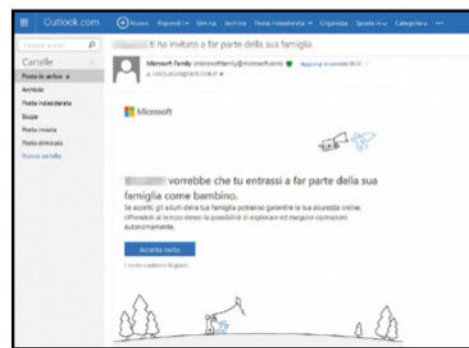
Outlook.com

Nuovo Rispondi Elimina Archivia Posta indesiderata Organizza Sposta in Categorie

Cerca in posta

Cartelle

Posta in arrivo

Archivio

Posta indesiderata

Bozze

Posta inviata

Posta eliminata

Nuova cartella

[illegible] ti ha invitato a far parte della sua famiglia

Microsoft Family (microsoftfamily@microsoft.com) Aggiungi ai contatti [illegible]

a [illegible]

Microsoft

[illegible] vorrebbe che tu entrassi a far parte della sua famiglia come bambino.

Se accetti, gli adulti della tua famiglia potranno garantire la tua sicurezza online, offrendoti al tempo stesso la possibilità di esplorare ed eseguire operazioni autonomamente.

Accetta invito

L'invito scadrà tra 14 giorni.